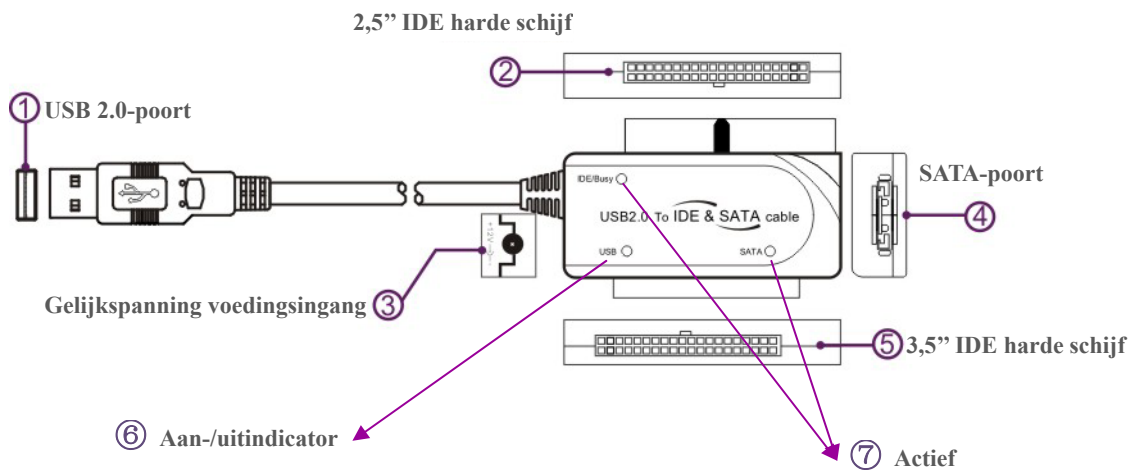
2,5” IDE harde schijf

② 

① USB 2.0-poort

IDE/Busy

USB2.0 To IDE & SATA cable

USB

SATA

SATA-poort

④

+12V

Gelijkspanning voedingsingang ③

⑤ 3,5” IDE harde schijf

⑥ Aan-/uitindicator

⑦ Actief